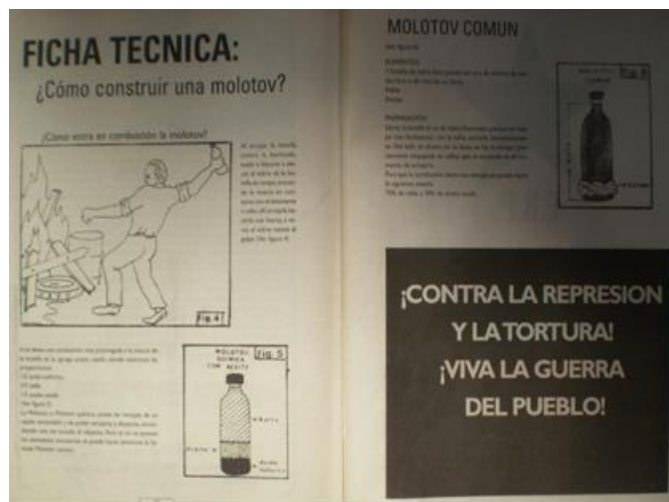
FICHA TECNICA:

¿Cómo construir una molotov?

¿Cómo entra en combustión la molotov?

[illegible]

Fig. 4

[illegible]

MOLOTOV QUIMICA CON ACEITE

Fig. 5

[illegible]

MOLOTOV COMUN

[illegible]

Fig. 1

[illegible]

¡CONTRA LA REPRESION Y LA TORTURA! ¡VIVA LA GUERRA DEL PUEBLO!